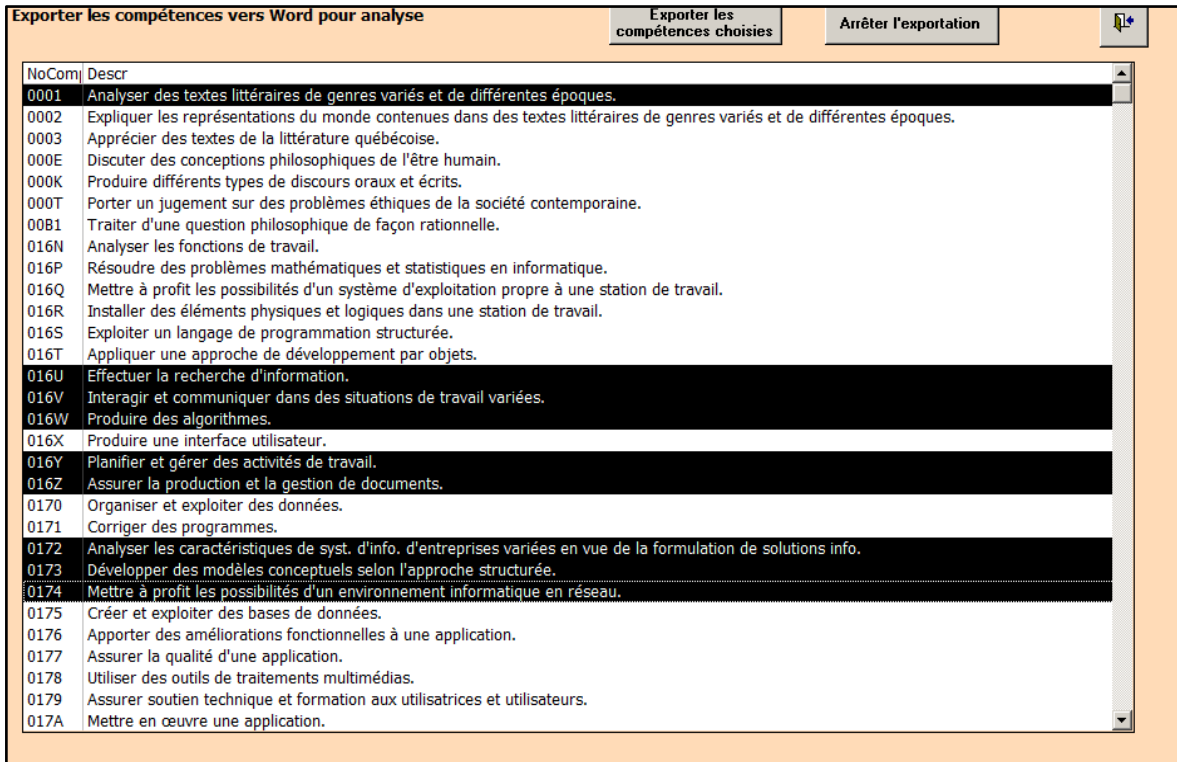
Exporter les compétences vers Word pour analyse

Exporter les compétences choisies

Arrêter l'exportation

| NoCom | Descr |
|---|---|
| 0001 | Analyser des textes littéraires de genres variés et de différentes époques. |
| 0002 | Expliquer les représentations du monde contenues dans des textes littéraires de genres variés et de différentes époques. |
| 0003 | Apprécier des textes de la littérature québécoise. |
| 000E | Discuter des conceptions philosophiques de l'être humain. |
| 000K | Produire différents types de discours oraux et écrits. |
| 000T | Porter un jugement sur des problèmes éthiques de la société contemporaine. |
| 00B1 | Traiter d'une question philosophique de façon rationnelle. |
| 016N | Analyser les fonctions de travail. |
| 016P | Résoudre des problèmes mathématiques et statistiques en informatique. |
| 016Q | Mettre à profit les possibilités d'un système d'exploitation propre à une station de travail. |
| 016R | Installer des éléments physiques et logiques dans une station de travail. |
| 016S | Exploiter un langage de programmation structurée. |
| 016T | Appliquer une approche de développement par objets. |
| 016U | Effectuer la recherche d'information. |
| 016V | Interagir et communiquer dans des situations de travail variées. |
| 016W | Produire des algorithmes. |
| 016X | Produire une interface utilisateur. |
| 016Y | Planifier et gérer des activités de travail. |
| 016Z | Assurer la production et la gestion de documents. |
| 0170 | Organiser et exploiter des données. |
| 0171 | Corriger des programmes. |
| 0172 | Analyser les caractéristiques de syst. d'info. d'entreprises variées en vue de la formulation de solutions info. |
| 0173 | Développer des modèles conceptuels selon l'approche structurée. |
| 0174 | Mettre à profit les possibilités d'un environnement informatique en réseau. |
| 0175 | Créer et exploiter des bases de données. |
| 0176 | Apporter des améliorations fonctionnelles à une application. |
| 0177 | Assurer la qualité d'une application. |
| 0178 | Utiliser des outils de traitements multimédias. |
| 0179 | Assurer soutien technique et formation aux utilisatrices et utilisateurs. |
| 017A | Mettre en œuvre une application. |